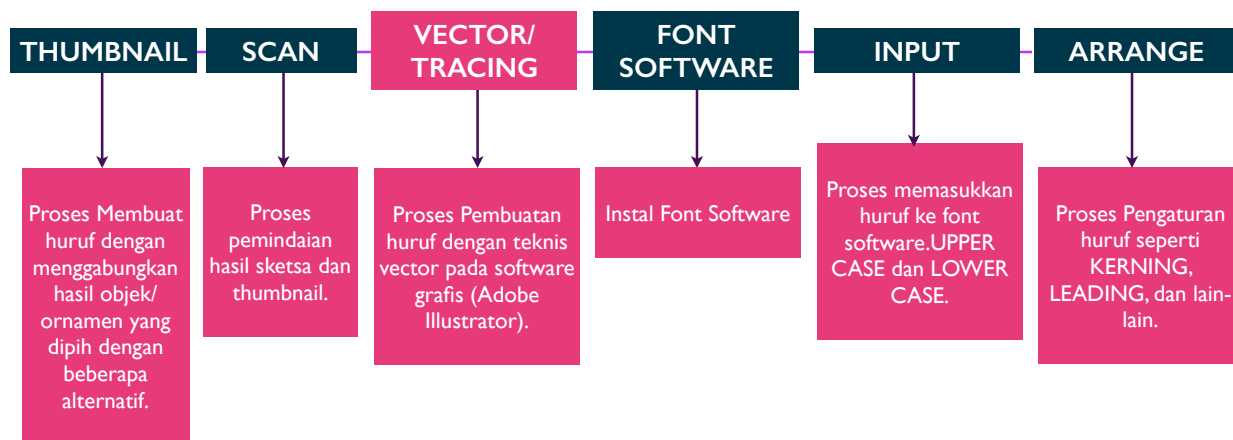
THUMBNAIL

Proses Membuat huruf dengan menggabungkan hasil objek/ ornamen yang dipih dengan beberapa alternatif.

SCAN

Proses pemindaian hasil sketsa dan thumbnail.

VECTOR/ TRACING

Proses Pembuatan huruf dengan teknis vector pada software grafis (Adobe Illustrator).

FONT SOFTWARE

Instal Font Software

INPUT

Proses memasukkan huruf ke font software.UPPER CASE dan LOWER CASE.

ARRANGE

Proses Pengaturan huruf seperti KERNING, LEADING, dan lain-lain.